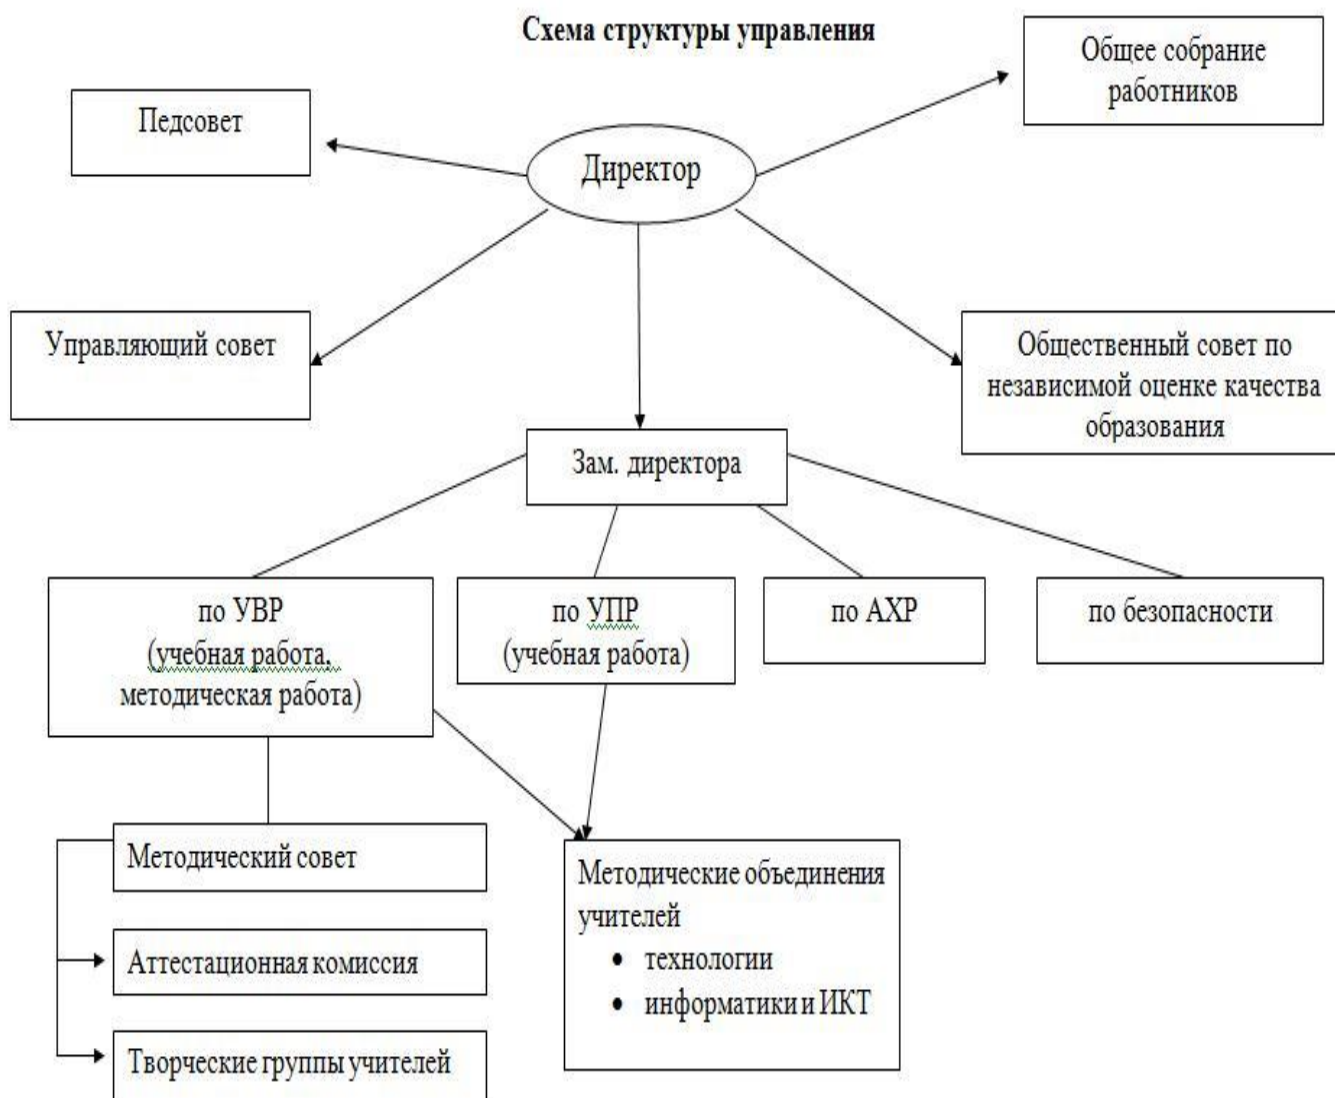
Схема структуры управления

Педсовет

Директор

Общее собрание работников

Управляющий совет

Общественный совет по независимой оценке качества образования

Зам. директора

по УВР (учебная работа, методическая работа)

по УПР (учебная работа)

по АХР

по безопасности

Методический совет

Аттестационная комиссия

Творческие группы учителей

Методические объединения учителей
• технологии
• информатики и ИКТ